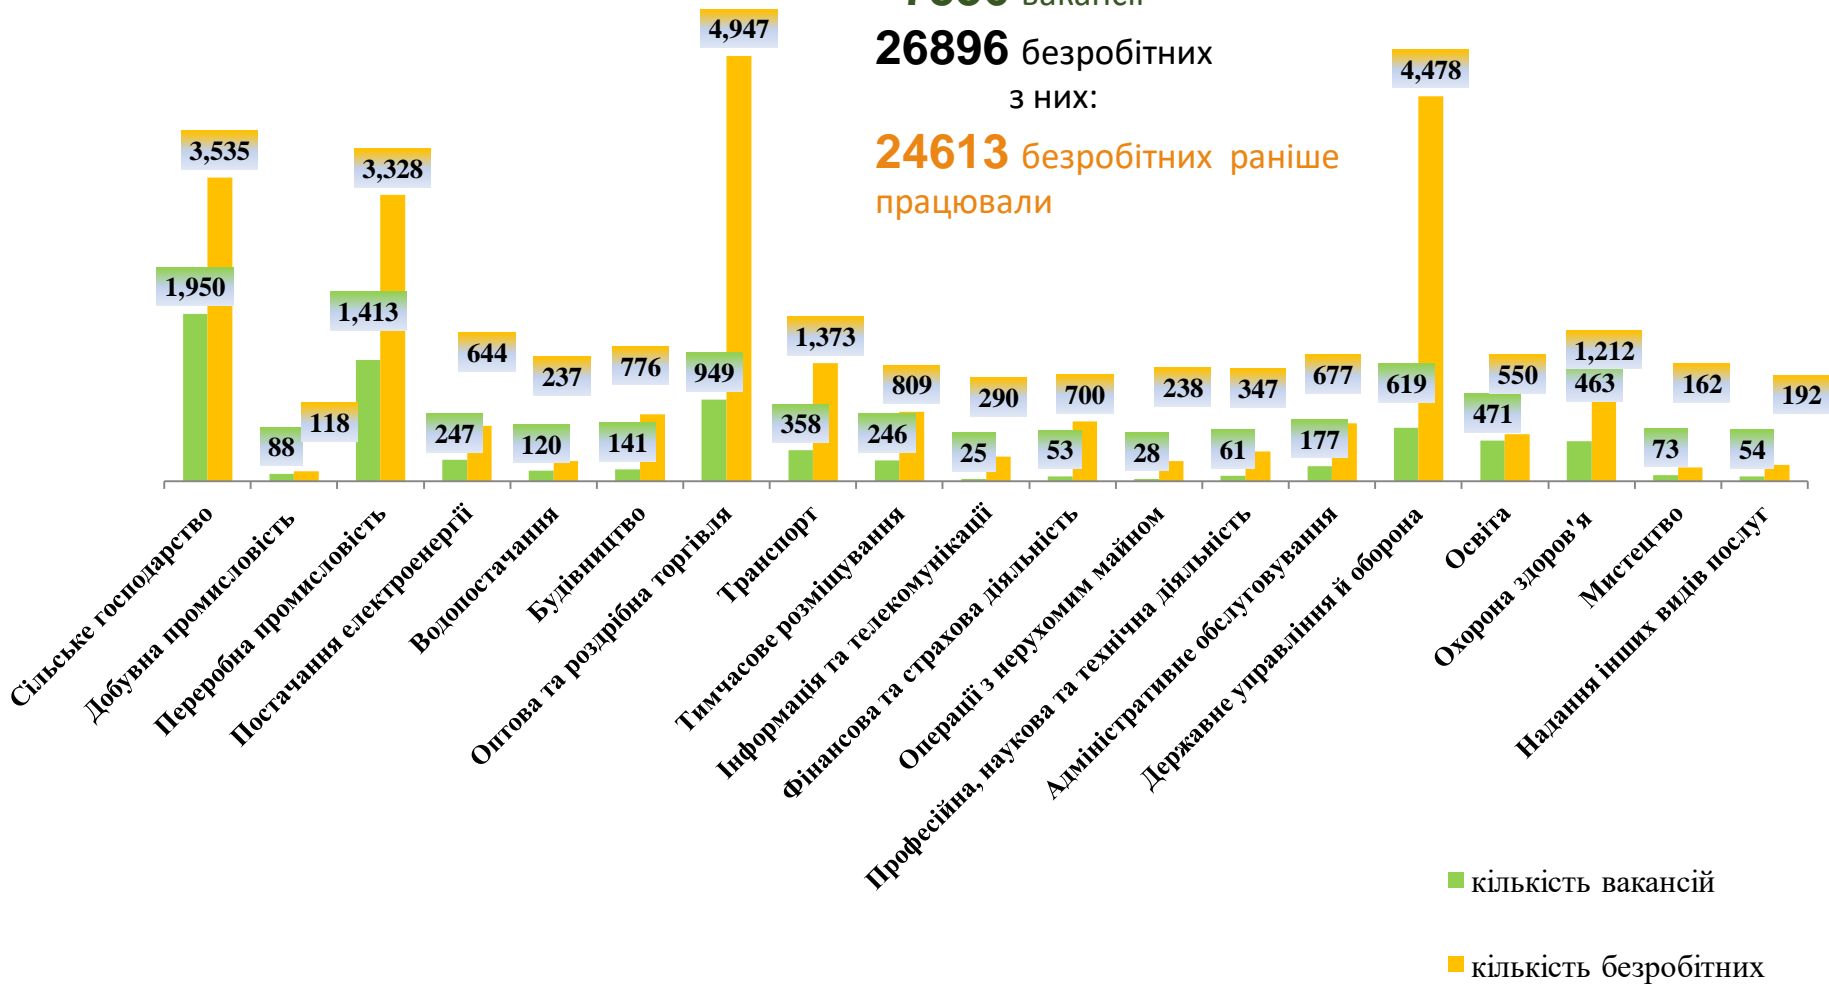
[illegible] вакансій

26896 безробітних
з них:
24613 безробітних раніше працювали

| | кількість вакансій | кількість безробітних |
|---|---|---|
| Сільське господарство | 1,950 | 3,535 |
| Добувна промисловість | 88 | 118 |
| Переробна промисловість | 1,413 | 3,328 |
| Постачання електроенергії | 247 | 644 |
| Водопостачання | 120 | 237 |
| Будівництво | 141 | 776 |
| Оптова та роздрібна торгівля | 949 | 4,947 |
| Транспорт | 358 | 1,373 |
| Тимчасове розміщування | 246 | 809 |
| Інформація та телекомунікації | 25 | 290 |
| Фінансова та страхова діяльність | 53 | 700 |
| Операції з нерухомим майном | 28 | 238 |
| Професійна, наукова та технічна діяльність | 61 | 347 |
| Адміністративне обслуговування | 177 | 677 |
| Державне управління й оборона | 619 | 4,478 |
| Освіта | 471 | 550 |
| Охорона здоров'я | 463 | 1,212 |
| Мистецтво | 73 | 162 |
| Надання інших видів послуг | 54 | 192 |

кількість вакансій
кількість безробітних